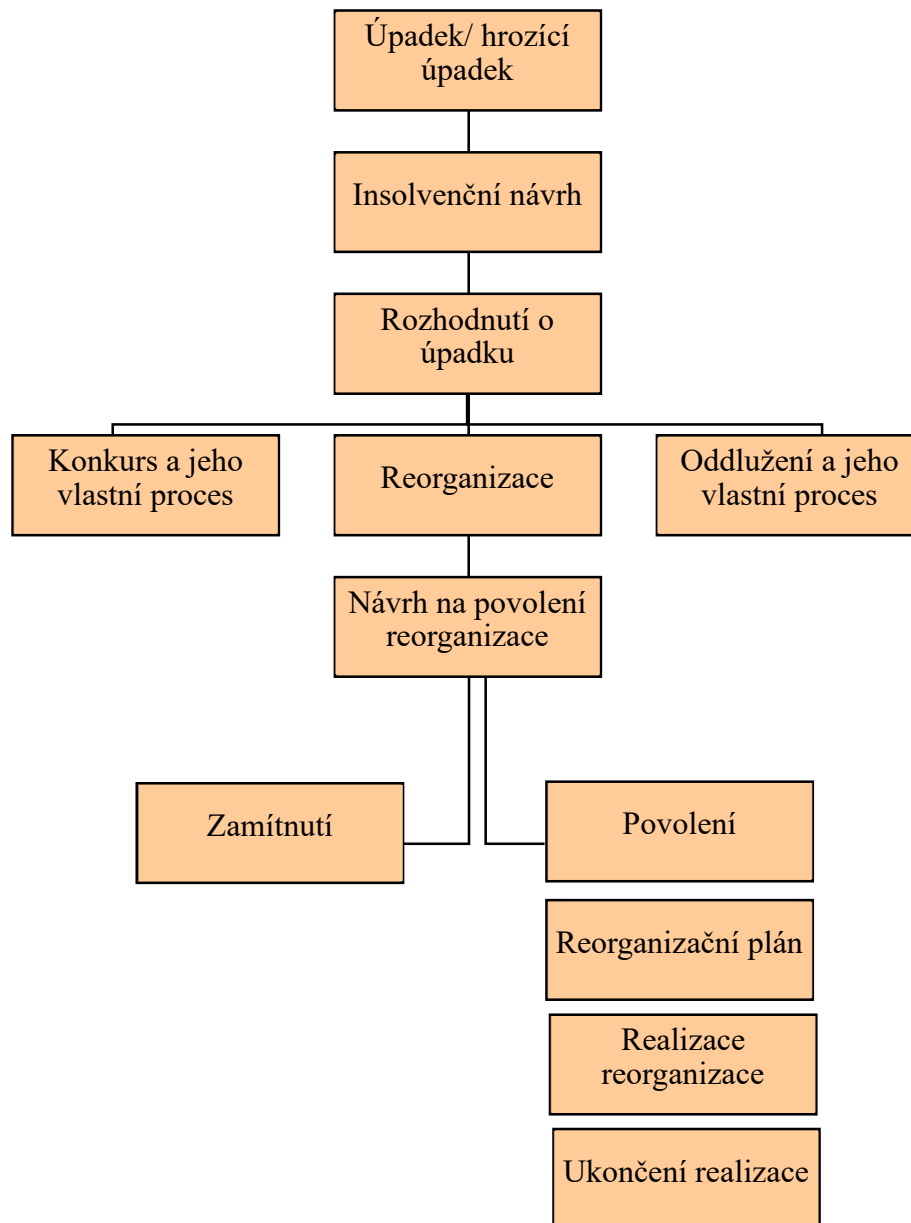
Úpadek/ hrozící úpadek

Insolvenční návrh

Rozhodnutí o úpadku

Konkurs a jeho vlastní proces

Reorganizace

Oddlužení a jeho vlastní proces

Návrh na povolení reorganizace

Zamítnutí

Povolení

Reorganizační plán

Realizace reorganizace

Ukončení realizace